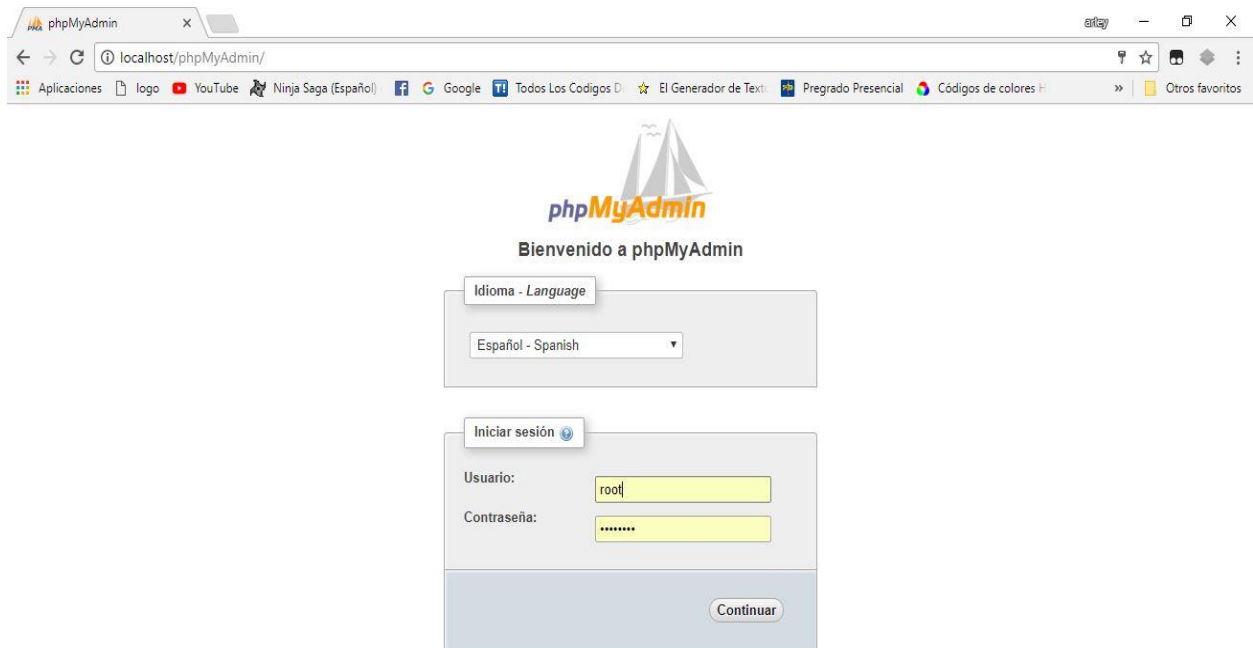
phpMyAdmin
arley
localhost/phpMyAdmin/
Aplicaciones logo YouTube Ninja Saga (Español) Google Todos Los Codigos D El Generador de Text Pregrado Presencial Códigos de colores H » Otros favoritos

phpMyAdmin

Bienvenido a phpMyAdmin

Idioma - Language

Español - Spanish

Iniciar sesión

Usuario: root

Contraseña: ••••••••

Continuar